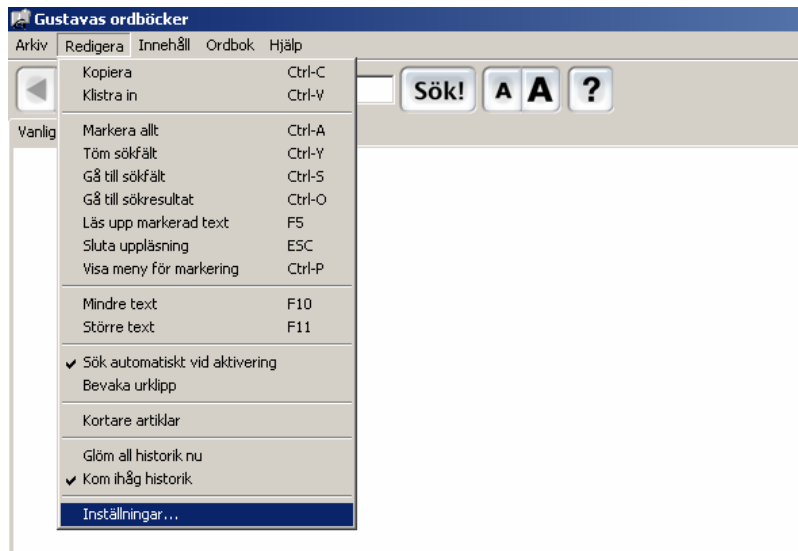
Gustavas ordböcker

Arkiv Redigera Innehåll Ordbok Hjälp

Kopiera Ctrl-C
Klistra in Ctrl-V

Markera allt Ctrl-A
Töm sökfält Ctrl-Y
Gå till sökfält Ctrl-S
Gå till sökresultat Ctrl-O
Läs upp markerad text F5
Sluta uppläsning ESC
Visa meny för markering Ctrl-P

Mindre text F10
Större text F11

✔ Sök automatiskt vid aktivering
Bevaka urklipp

Kortare artiklar

Glöm all historik nu
✔ Kom ihåg historik

Inställningar...

Sök! A A ?

Vanlig